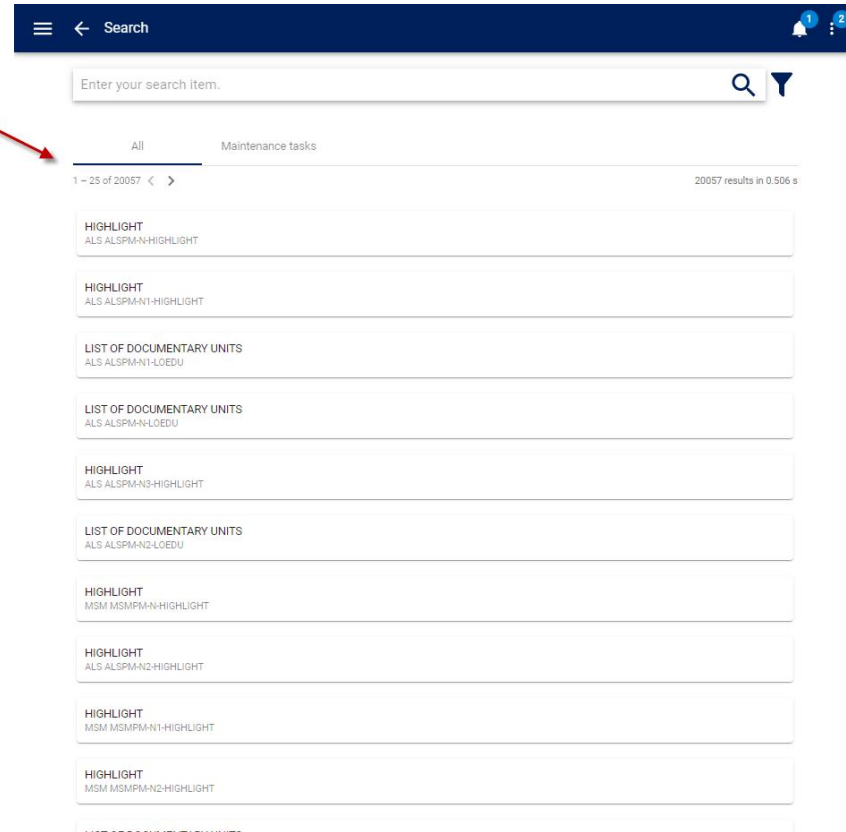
Search

1

2

Enter your search item.

All

Maintenance tasks

1 – 25 of 20057

20057 results in 0.506 s

HIGHLIGHT
ALS ALSPM-N-HIGHLIGHT

HIGHLIGHT
ALS ALSPM-N1-HIGHLIGHT

LIST OF DOCUMENTARY UNITS
ALS ALSPM-N1-LOEDU

LIST OF DOCUMENTARY UNITS
ALS ALSPM-N-LOEDU

HIGHLIGHT
ALS ALSPM-N3-HIGHLIGHT

LIST OF DOCUMENTARY UNITS
ALS ALSPM-N2-LOEDU

HIGHLIGHT
MSM MSMPM-N-HIGHLIGHT

HIGHLIGHT
ALS ALSPM-N2-HIGHLIGHT

HIGHLIGHT
MSM MSMPM-N1-HIGHLIGHT

HIGHLIGHT
MSM MSMPM-N2-HIGHLIGHT

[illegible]